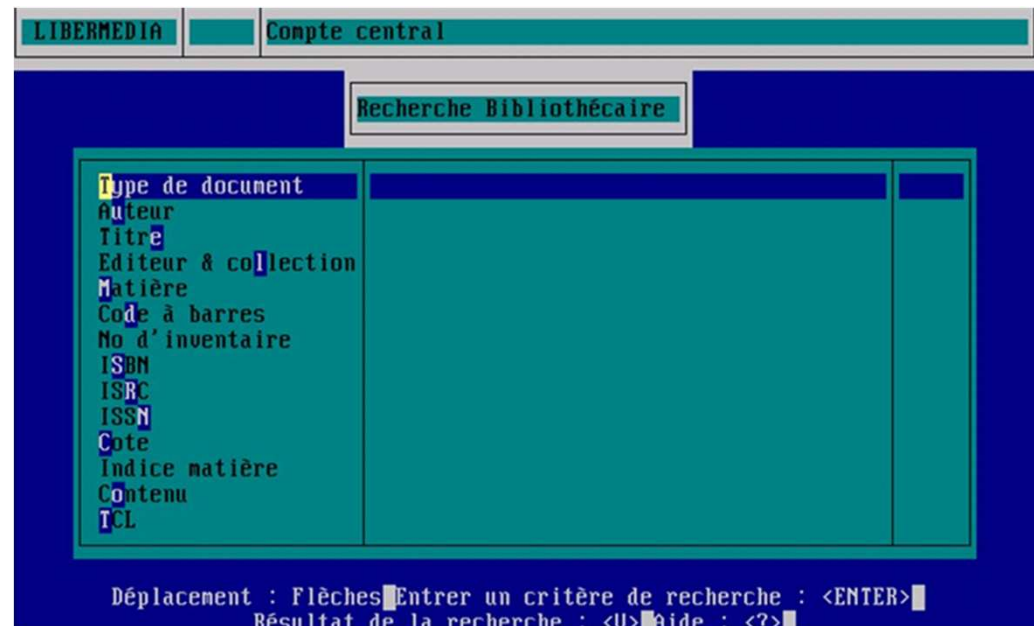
LIBERMEDIA

Compte central

Recherche Bibliothécaire

Type de document
Auteur
Titre
Editeur & collection
Matière
Code à barres
No d'inventaire
ISBN
ISRC
ISSN
Cote
Indice matière
Contenu
TCL

Déplacement : Flèches Entrer un critère de recherche : <ENTER>
Résultat de la recherche : <U> Aide : <?>